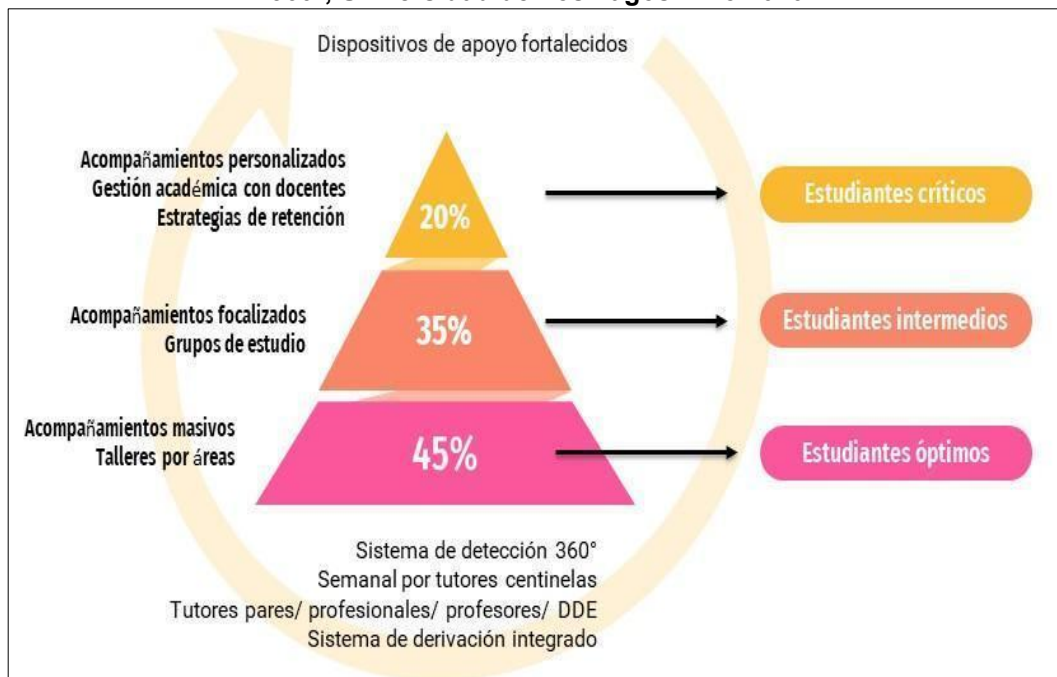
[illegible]

Dispositivos de apoyo fortalecidos

Acompañamientos personalizados
Gestión académica con docentes
Estrategias de retención

20%

Estudiantes críticos

Acompañamientos focalizados
Grupos de estudio

35%

Estudiantes intermedios

Acompañamientos masivos
Talleres por áreas

45%

Estudiantes óptimos

Sistema de detección 360°
Semanal por tutores centinelas
Tutores pares/ profesionales/ profesores/ DDE
Sistema de derivación integrado